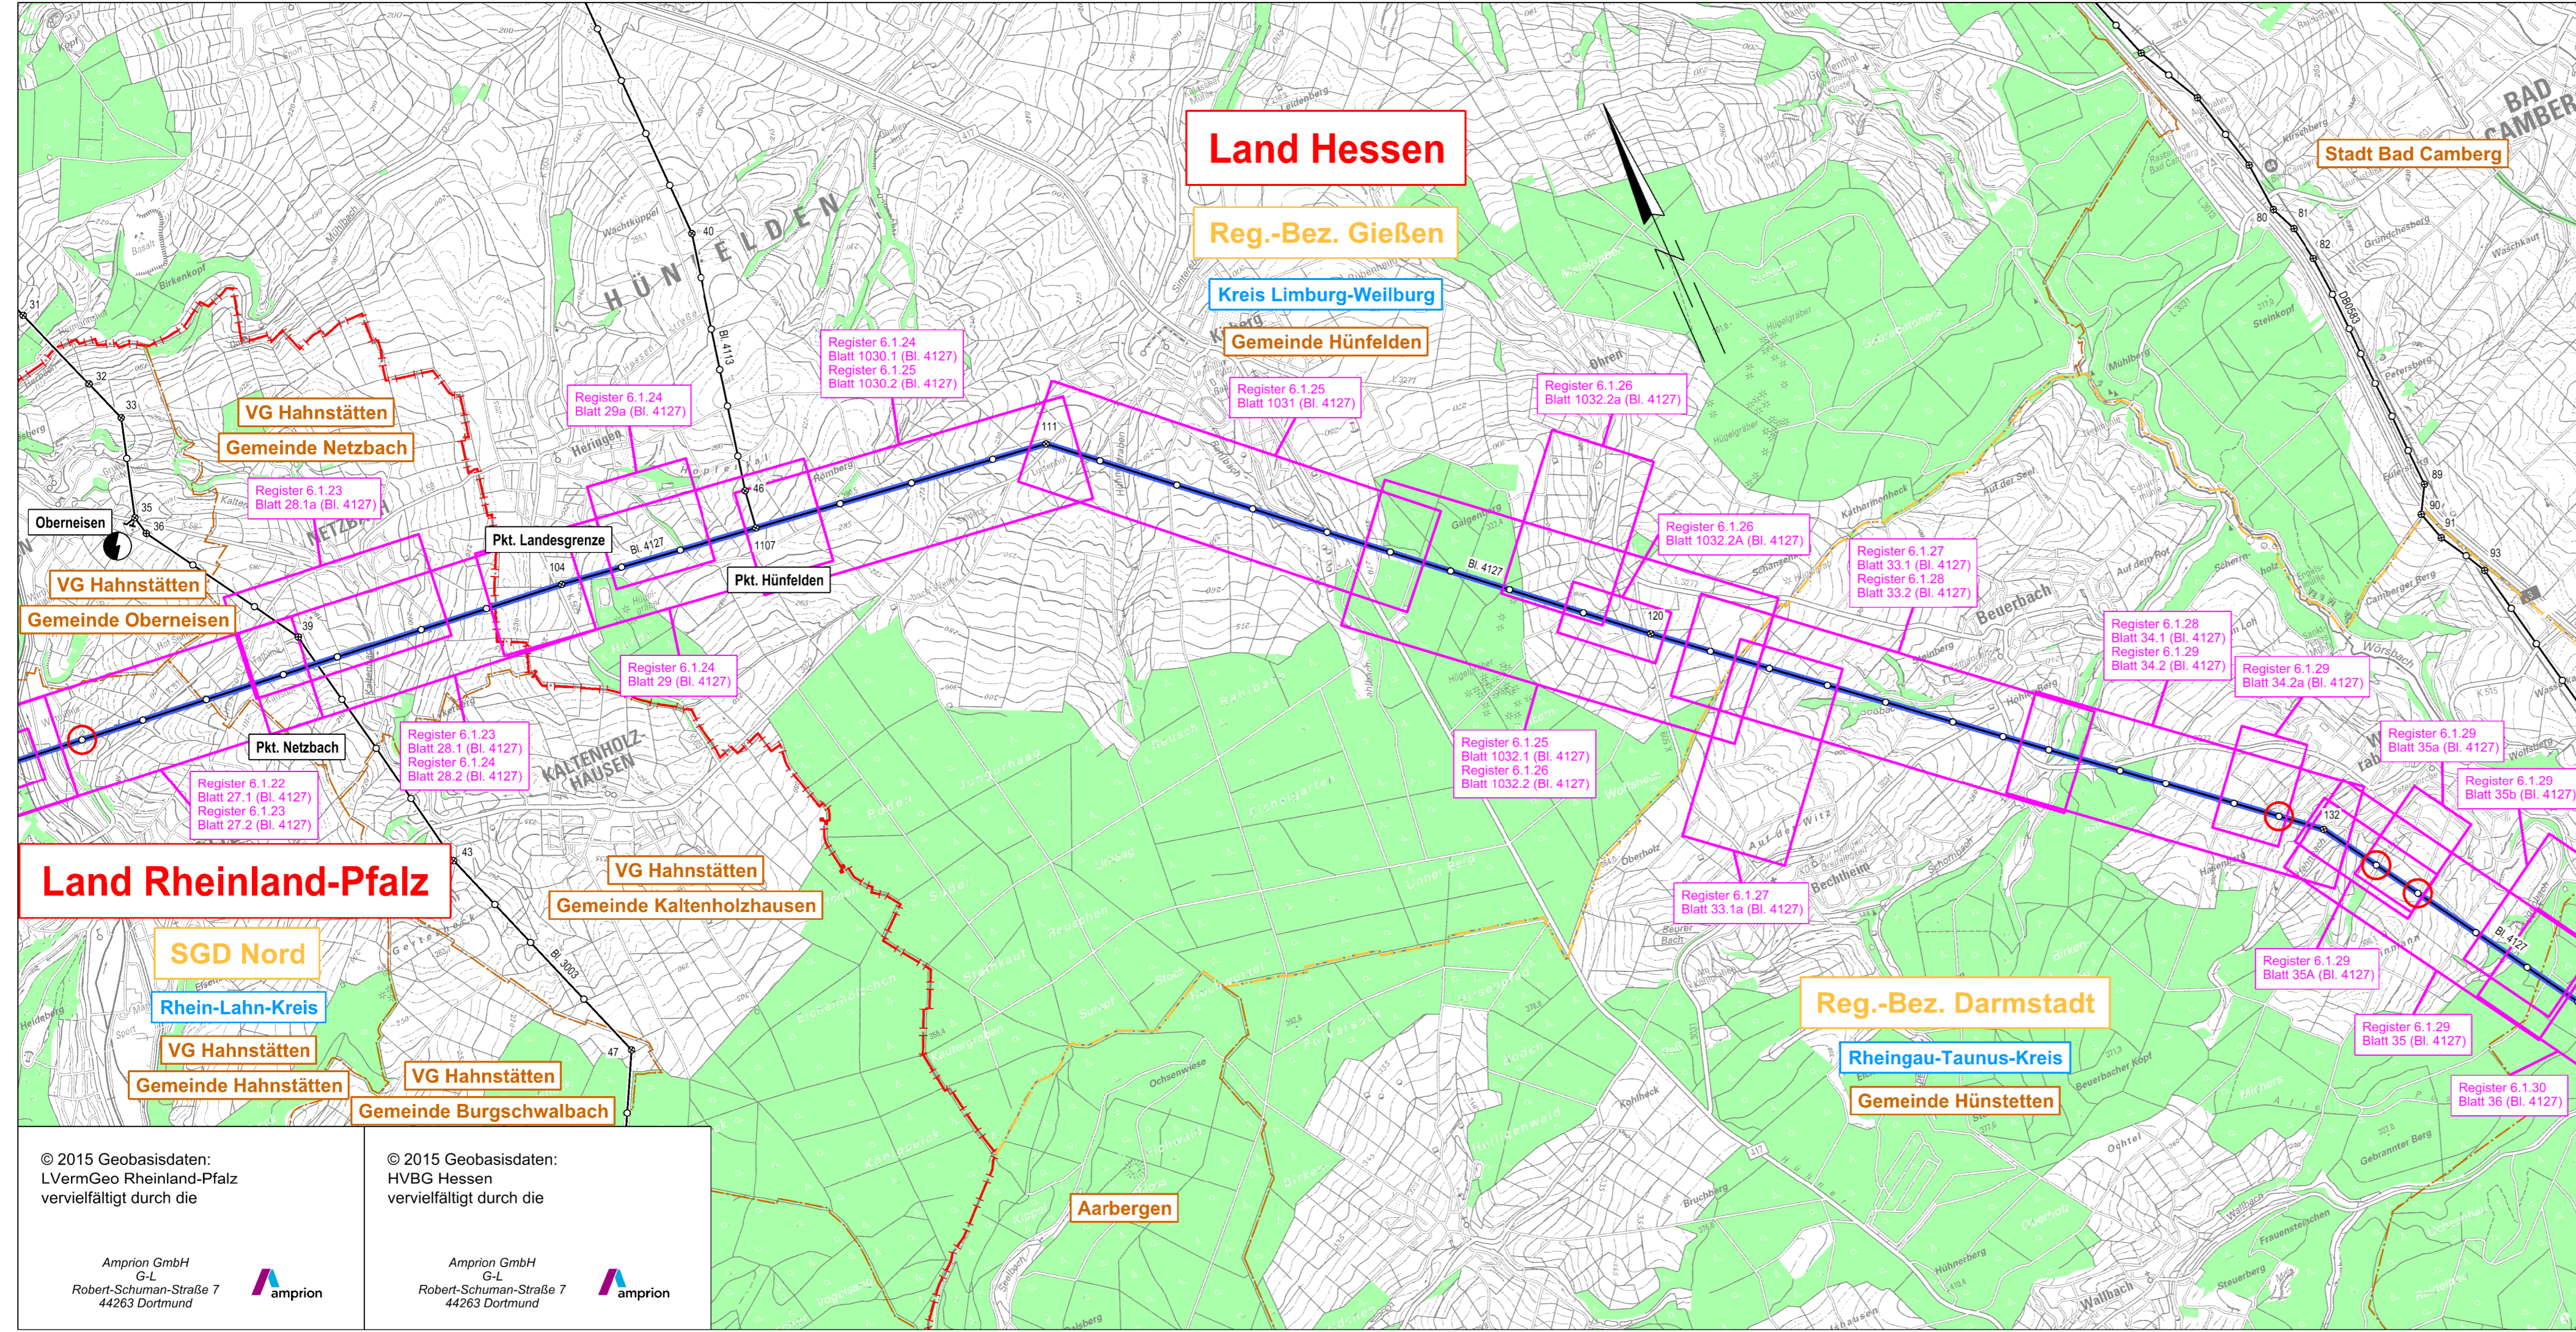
Land Hessen

Reg.-Bez. Gießen

Kreis Limburg-Weilburg

Gemeinde Hünfelden

Stadt Bad Camberg

BAD CAMBER

HÜNFELDEN

Register 6.1.24
Blatt 1030.1 (Bl. 4127)
Register 6.1.25
Blatt 1030.2 (Bl. 4127)

Register 6.1.24
Blatt 29a (Bl. 4127)

Register 6.1.25
Blatt 1031 (Bl. 4127)

Register 6.1.26
Blatt 1032.2a (Bl. 4127)

VG Hahnstätten

Gemeinde Netzbach

Register 6.1.23
Blatt 28.1a (Bl. 4127)

Oberneisen

Pkt. Landesgrenze

Pkt. Hünfelden

Register 6.1.26
Blatt 1032.2A (Bl. 4127)

Register 6.1.27
Blatt 33.1 (Bl. 4127)
Register 6.1.28
Blatt 33.2 (Bl. 4127)

VG Hahnstätten

Gemeinde Oberneisen

Register 6.1.24
Blatt 29 (Bl. 4127)

Register 6.1.28
Blatt 34.1 (Bl. 4127)
Register 6.1.29
Blatt 34.2 (Bl. 4127)

Register 6.1.29
Blatt 34.2a (Bl. 4127)

Pkt. Netzbach

Register 6.1.23
Blatt 28.1 (Bl. 4127)
Register 6.1.24
Blatt 28.2 (Bl. 4127)

Register 6.1.25
Blatt 1032.1 (Bl. 4127)
Register 6.1.26
Blatt 1032.2 (Bl. 4127)

Register 6.1.29
Blatt 35a (Bl. 4127)

Register 6.1.29
Blatt 35b (Bl. 4127)

Register 6.1.22
Blatt 27.1 (Bl. 4127)
Register 6.1.23
Blatt 27.2 (Bl. 4127)

KALTENHOLZHAUSEN

Land Rheinland-Pfalz

VG Hahnstätten

Gemeinde Kaltenholzhausen

Register 6.1.27
Blatt 33.1a (Bl. 4127)

Register 6.1.29
Blatt 35A (Bl. 4127)

SGD Nord

Rhein-Lahn-Kreis

VG Hahnstätten

Gemeinde Hahnstätten

VG Hahnstätten

Gemeinde Burgschwalbach

Reg.-Bez. Darmstadt

Rheingau-Taunus-Kreis

Gemeinde Hünstetten

Register 6.1.29
Blatt 35 (Bl. 4127)

Register 6.1.30
Blatt 36 (Bl. 4127)

Aarbergen

Bl. 4127

© 2015 Geobasisdaten:
LVermGeo Rheinland-Pfalz
vervielfältigt durch die

Amprion GmbH
G-L
Robert-Schuman-Straße 7
44263 Dortmund

amprion

© 2015 Geobasisdaten:
HVBG Hessen
vervielfältigt durch die

Amprion GmbH
G-L
Robert-Schuman-Straße 7
44263 Dortmund

amprion